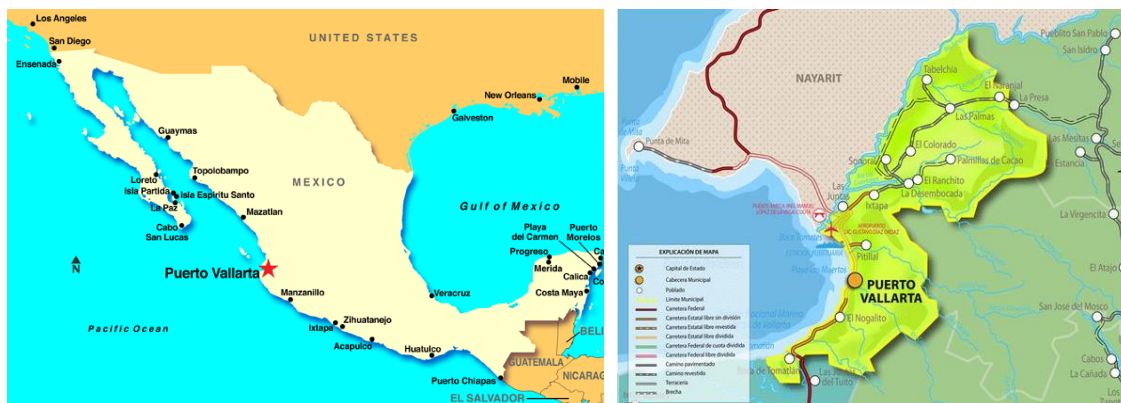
Los Angeles
San Diego
Ensenada
UNITED STATES
Mobile
New Orleans
Galveston
Guaymas
Topolobampo
MEXICO
Loreto
Isla Partida
Isla Espiritu Santo
La Paz
Mazatlan
Gulf of Mexico
Cabo
San Lucas
Playa del Carmen
Puerto Morelos
Progreso
Merida
Calica
N
Puerto Vallarta
Veracruz
Costa Maya
Manzanillo
Zihuatanejo
Ixtapa
Pacific Ocean
Acapulco
Huatulco
BELI
GUATEMALA
NICARA
Puerto Chiapas
EL SALVADOR

NAYARIT
Punta de Mita
Tabelchia
El Naranjal
La Presa
Pueblito San Pablo
San Isidro
Las Palmas
El Colorado
Las Mesitas
Sopoyal
Palmillas de Cacao
Estancia
El Ranchito
Las Juntas
La Desembocada
Ixtapa
La Virgencita
Pitillal
EXPLICACIÓN DE MAPA
Capital de Estado
Cabecera Municipal
Poblado
Límite Municipal
Carretera Federal
Carretera Estatal libre sin división
Carretera Estatal libre revestida
Carretera Estatal libre dividida
Carretera Federal de cuota dividida
Carretera Federal libre dividida
Camino pavimentado
Camino revestido
Terracería
Brecha
PUERTO VALLARTA
El Atajo
El Nogalito
San José del Mosco
Boca de Tomatlán
Las Juntas del Tuito
Cabos
La Cañada